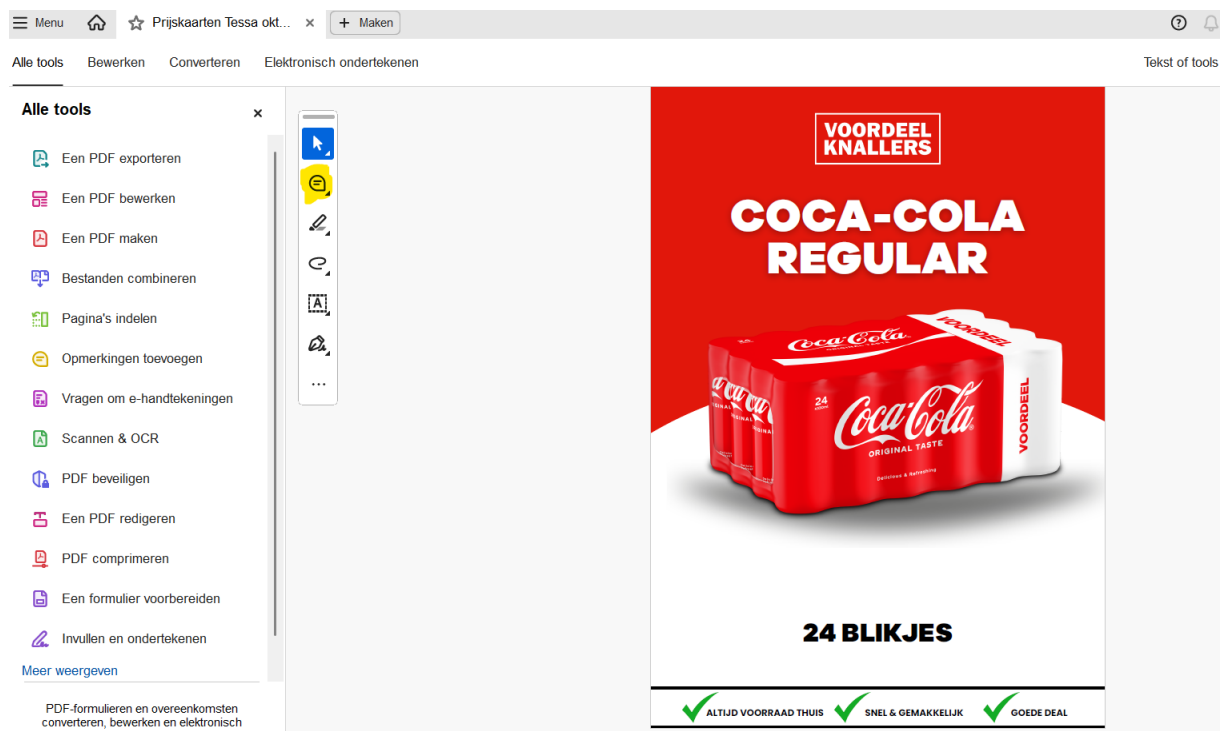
Menu Prijskaarten Tessa okt... × + Maken

Alle tools Bewerken Converteren Elektronisch ondertekenen Tekst of tools

Alle tools ×

Een PDF exporteren
Een PDF bewerken
Een PDF maken
Bestanden combineren
Pagina's indelen
Opmerkingen toevoegen
Vragen om e-handtekeningen
Scannen & OCR
PDF beveiligen
Een PDF redigeren
PDF comprimeren
Een formulier voorbereiden
Invullen en ondertekenen
Meer weergeven

PDF-formulieren en overeenkomsten converteren, bewerken en elektronisch

...

VOORDEEL KNALLERS

COCA-COLA REGULAR

VOORDEEL
Coca-Cola
24
Coca-Cola
ORIGINAL TASTE
Delicious & Refreshing
VOORDEEL

24 BLIKJES

ALTIJD VOORRAAD THUIS SNEL & GEMAKKELIJK GOEDE DEAL